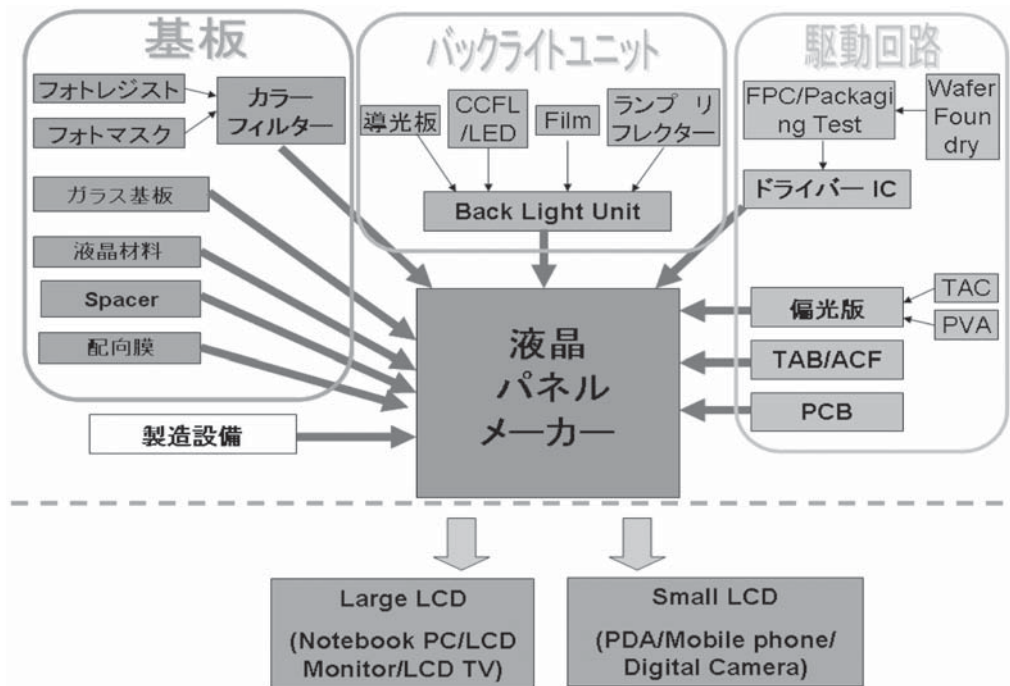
基板

フォトレジスト

フォトマスク

カラーフィルター

ガラス基板

液晶材料

Spacer

配向膜

バックライトユニット

導光板

CCFL/LED

Film

ランプ リフレクター

Back Light Unit

駆動回路

FPC/Packaging Test

Wafer Foundry

ドライバー IC

TAC

偏光版

PVA

TAB/ACF

PCB

製造設備

液晶
パネル
メーカー

Large LCD
(Notebook PC/LCD Monitor/LCD TV)

Small LCD
(PDA/Mobile phone/ Digital Camera)